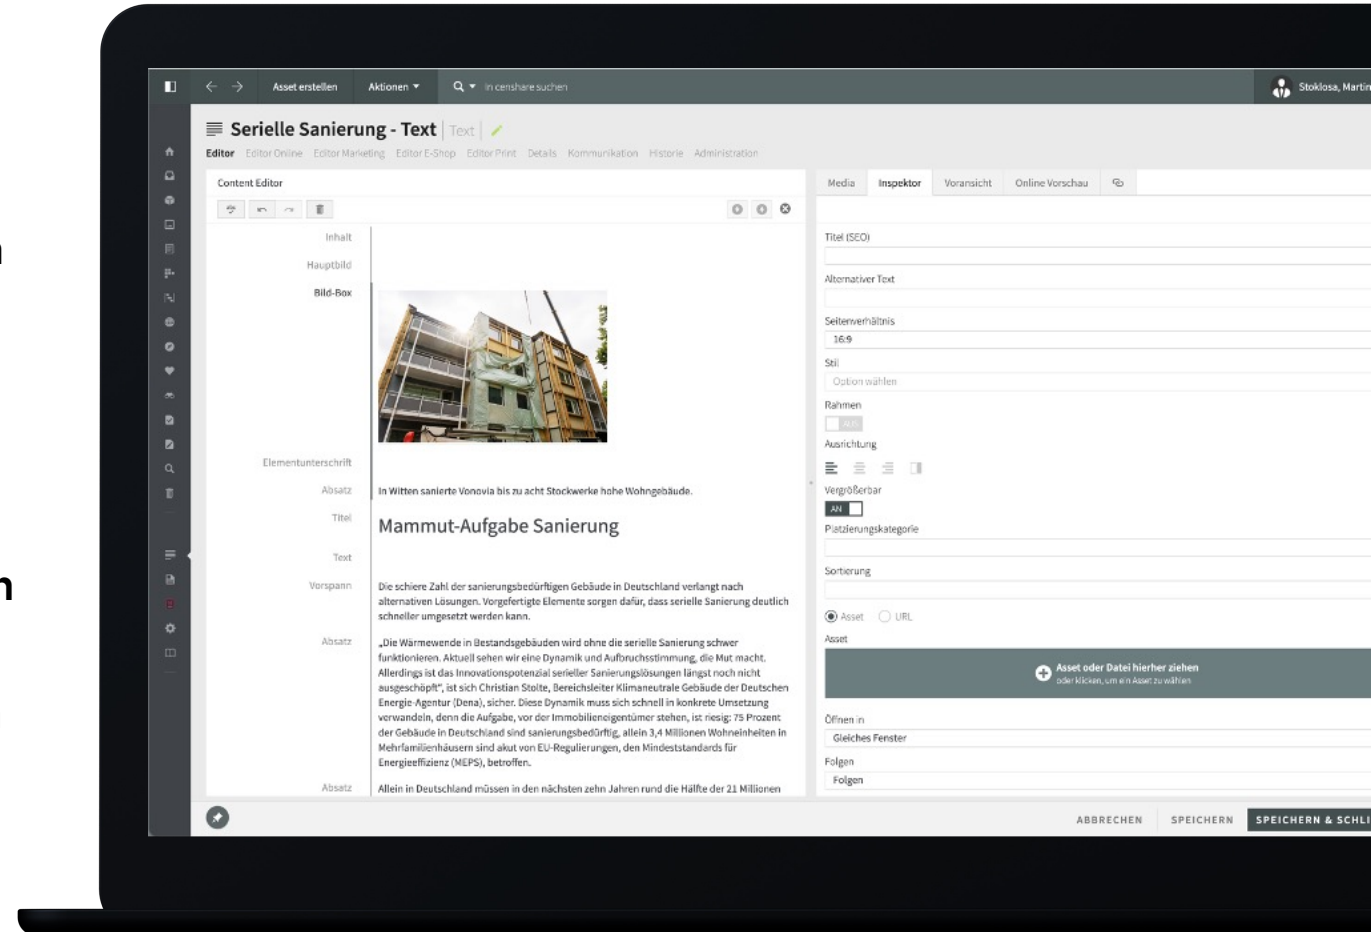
Asset erstellen Aktionen ▾ In censhare suchen Stoklosa, Martin

Serielle Sanierung - Text Text

Editor Editor Online Editor Marketing Editor E-Shop Editor Print Details Kommunikation Historie Administration

Content Editor

Inhalt

Hauptbild

Bild-Box

Elementunterschrift

Absatz In Witten sanierte Vonovia bis zu acht Stockwerke hohe Wohngebäude.

Titel Mammut-Aufgabe Sanierung

Text

Vorspann Die schiere Zahl der sanierungsbedürftigen Gebäude in Deutschland verlangt nach alternativen Lösungen. Vorgefertigte Elemente sorgen dafür, dass serielle Sanierung deutlich schneller umgesetzt werden kann.

Absatz „Die Wärmewende in Bestandsgebäuden wird ohne die serielle Sanierung schwer funktionieren. Aktuell sehen wir eine Dynamik und Aufbruchsstimmung, die Mut macht. Allerdings ist das Innovationspotenzial serieller Sanierungslösungen längst noch nicht ausgeschöpft", ist sich Christian Stolte, Bereichsleiter Klimaneutrale Gebäude der Deutschen Energie-Agentur (Dena), sicher. Diese Dynamik muss sich schnell in konkrete Umsetzung verwandeln, denn die Aufgabe, vor der Immobilieneigentümer stehen, ist riesig: 75 Prozent der Gebäude in Deutschland sind sanierungsbedürftig, allein 3,4 Millionen Wohneinheiten in Mehrfamilienhäusern sind akut von EU-Regulierungen, den Mindeststandards für Energieeffizienz (MEPS), betroffen.

Absatz Allein in Deutschland müssen in den nächsten zehn Jahren rund die Hälfte der 21 Millionen

Media Inspektor Voransicht Online Vorschau

Titel (SEO)

Alternativer Text

Seitenverhältnis
16:9

Stil
Option wählen

Rahmen
AUS

Ausrichtung

Vergrößerbar
AN

Platzierungskategorie

Sortierung

Asset URL

Asset

Asset oder Datei hierher ziehen
oder klicken, um ein Asset zu wählen

Öffnen in
Gleiches Fenster

Folgen
Folgen

ABBRECHEN SPEICHERN SPEICHERN & SCHLI